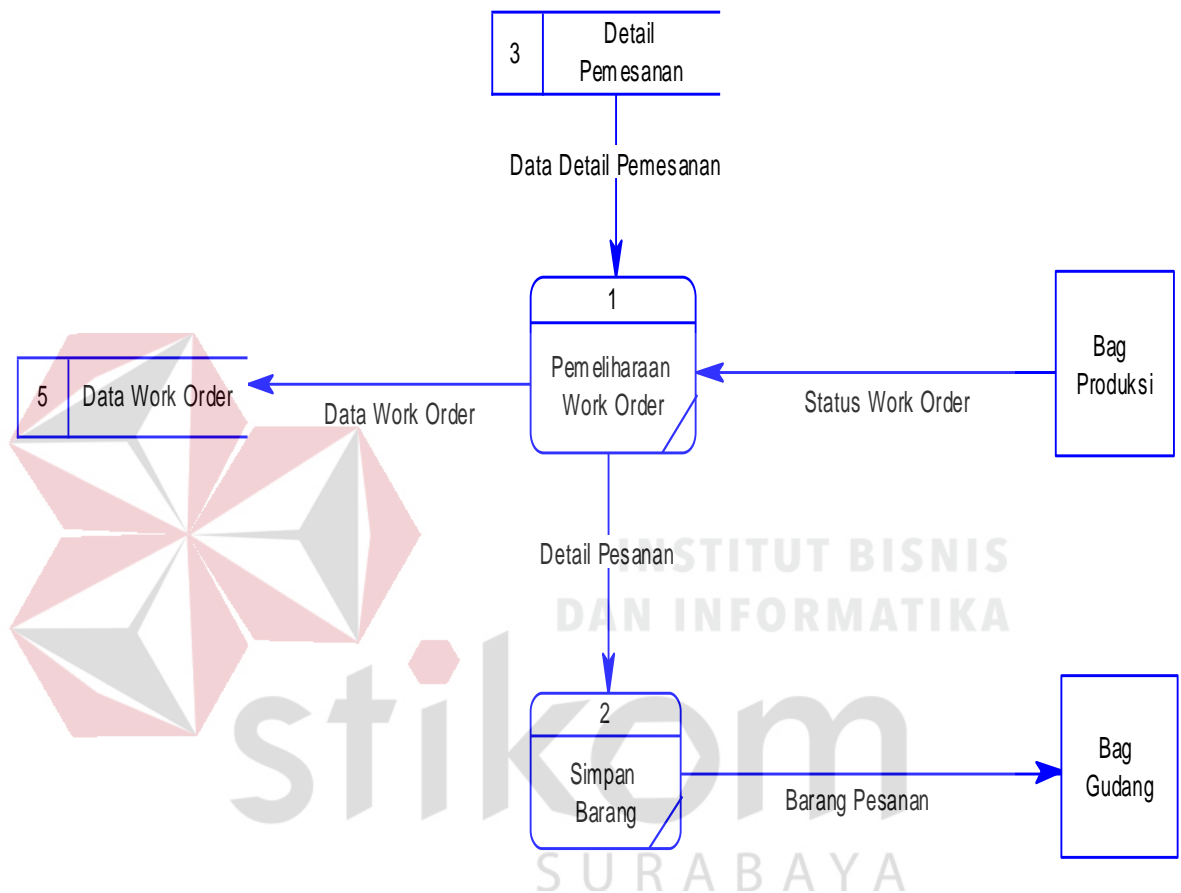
3 Detail Pemesanan

Data Detail Pemesanan

1

Pemeliharaan Work Order

5 Data Work Order

Data Work Order

Status Work Order

Bag Produksi

INSTITUT BISNIS DAN INFORMATIKA

Detail Pesanan

2

Simpan Barang

Barang Pesanan

Bag Gudang

stikom

SURABAYA